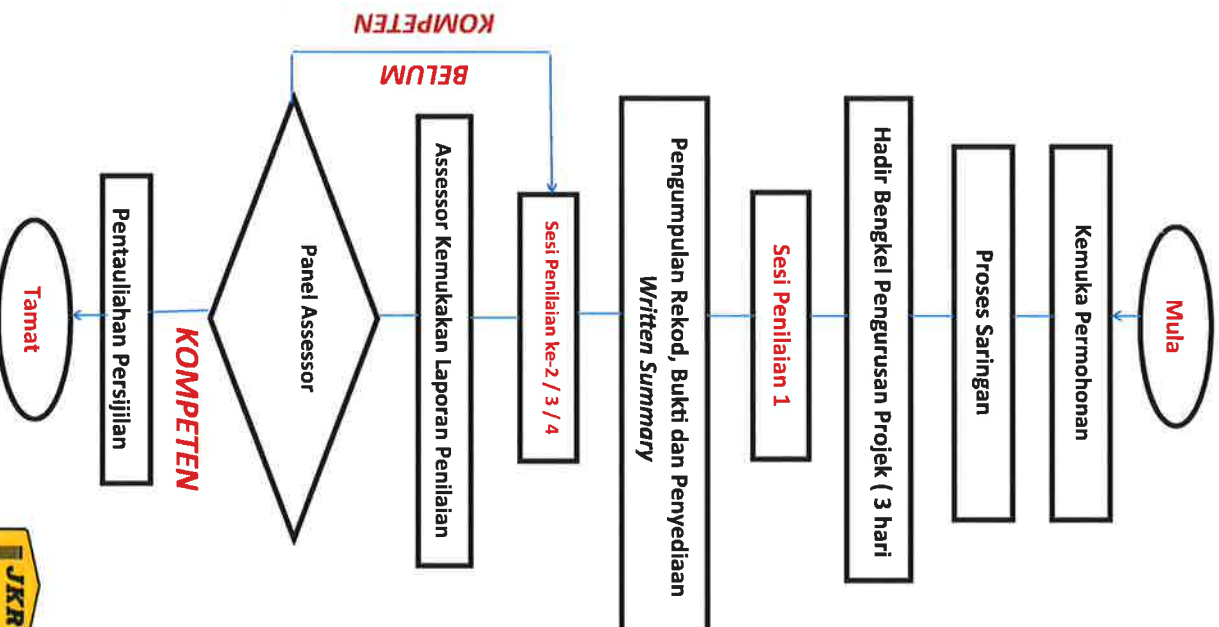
Mula

Kemuka Permohonan

Proses Saringan

Hadir Bengkel Pengurusan Projek ( 3 hari

Sesi Penilaian 1

Pengumpulan Rekod, Bukti dan Penyediaan Written Summary

Sesi Penilaian ke-2 / 3 / 4

Assessor Kemukakan Laporan Penilaian

Panel Assessor

BELUM KOMPETEN

KOMPETEN

Pentauliahan Persijilan

Tamat

JKR